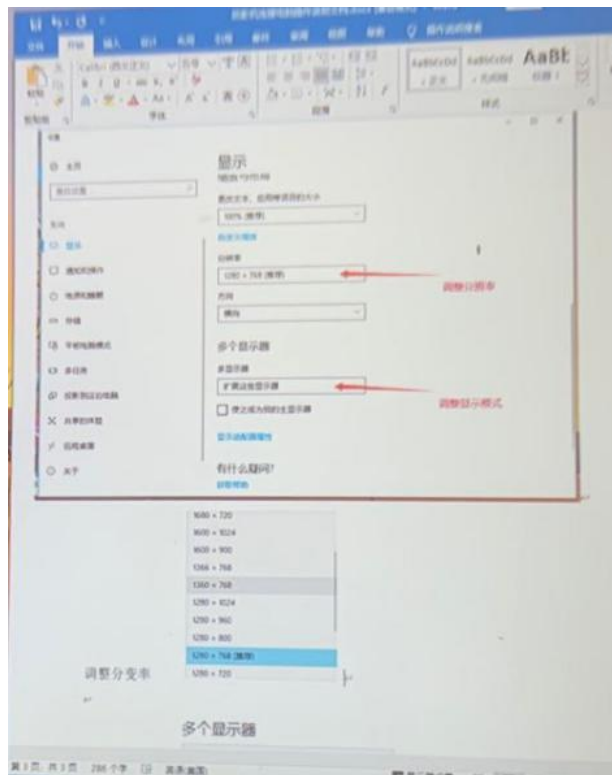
文件 开始 插入 设计 布局 引用 邮件 审阅 视图 帮助 操作说明搜索

Calibri (西文正文)

AaBbCcDd AaBbCcDd AaBb

粘贴 剪贴板 字体 段落 样式

设置

主页

系统

显示

通知和操作

电源和睡眠

存储

平板电脑模式

多任务

投影到此电脑

共享的体验

远程桌面

关于

显示

缩放与布局

更改文本、应用等项目的大小

100% (推荐)

高级缩放设置

分辨率

1280 × 768 (推荐)

调整分辨率

方向

横向

多个显示器

多显示器

扩展这些显示器

调整显示模式

使之成为我的主显示器

显示适配器属性

有什么疑问?

获取帮助

1680 × 720

1600 × 1024

1600 × 900

1366 × 768

1360 × 768

1280 × 1024

1280 × 960

1280 × 800

1280 × 768 (推荐)

1280 × 720

调整分支率

多个显示器

第1页，共1页 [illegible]